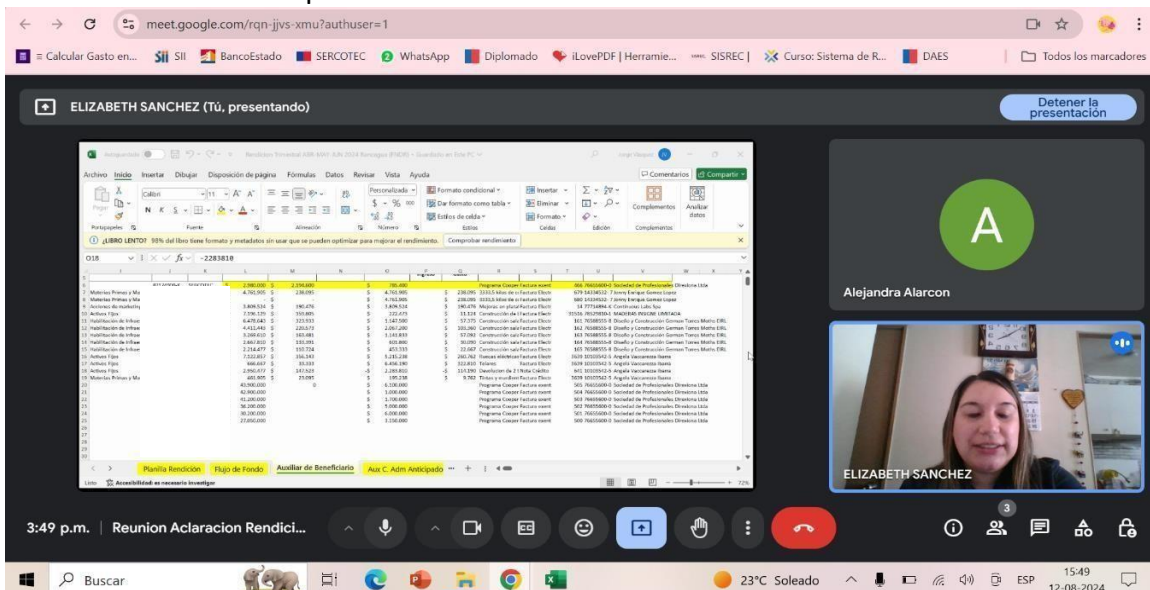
meet.google.com/rqn-jjvs-xmu?authuser=1

= Calcular Gasto en... SII BancoEstado SERCOTEC WhatsApp Diplomado iLovePDF | Herramie... SISREC | Curso: Sistema de R... DAES Todos los marcadores

ELIZABETH SANCHEZ (Tú, presentando)

Detener la presentación

Archivo Inicio Insertar Dibujar Disposición de página Fórmulas Datos Revisar Vista Ayuda

Comentarios Compartir

Calibri 11

Personalizado

Formato condicional

Dar formato como tabla

Estilos de celda

Insertar

Eliminar

Formato

Complementos

Analizar datos

Portapapeles Fuente Alineación Número Estilos Celdas Edición Complementos

¿LIBRO LENTO? 98% del libro tiene formato y metadatos sin usar que se pueden optimizar para mejorar el rendimiento. Comprobar rendimiento

O18 fx -2283810

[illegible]

Planilla Rendición Flujo de Fondo Auxiliar de Beneficiario Aux C. Adm Anticipado

Listo Accesibilidad: es necesario investigar

A

Alejandra Alarcon

ELIZABETH SANCHEZ

3:49 p.m. | Reunion Aclaracion Rendici...

3

Buscar

23°C Soleado ESP 15:49 12-08-2024